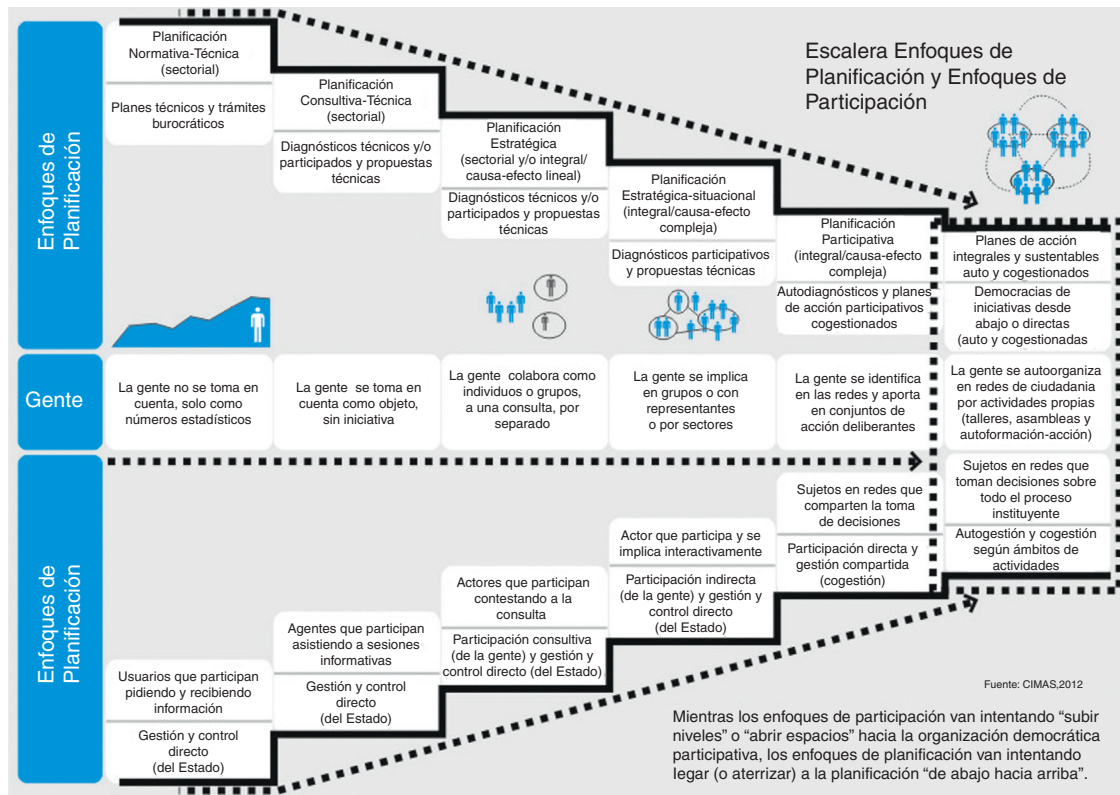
Escalera Enfoques de Planificación y Enfoques de Participación

Enfoques de Planificación

Planificación Normativa-Técnica (sectorial)

Planes técnicos y trámites burocráticos

Planificación Consultiva-Técnica (sectorial)

Diagnósticos técnicos y/o participados y propuestas técnicas

Planificación Estratégica (sectorial y/o integral/ causa-efecto lineal)

Diagnósticos técnicos y/o participados y propuestas técnicas

Planificación Estratégica-situacional (integral/causa-efecto compleja)

Diagnósticos participativos y propuestas técnicas

Planificación Participativa (integral/causa-efecto compleja)

Autodiagnósticos y planes de acción participativos cogestionados

Planes de acción integrales y sustentables auto y cogestionados

Democracias de iniciativas desde abajo o directas (auto y cogestionadas

Gente

La gente no se toma en cuenta, solo como números estadísticos

La gente se toma en cuenta como objeto, sin iniciativa

La gente colabora como individuos o grupos, a una consulta, por separado

La gente se implica en grupos o con representantes o por sectores

La gente se identifica en las redes y aporta en conjuntos de acción deliberantes

La gente se autoorganiza en redes de ciudadania por actividades propias (talleres, asambleas y autoformación-acción)

Enfoques de Planificación

Sujetos en redes que toman decisiones sobre todo el proceso instituyente

Autogestión y cogestión según ámbitos de actividades

Sujetos en redes que comparten la toma de decisiones

Participación directa y gestión compartida (cogestión)

Actor que participa y se implica interactivamente

Participación indirecta (de la gente) y gestión y control directo (del Estado)

Actores que participan contestando a la consulta

Participación consultiva (de la gente) y gestión y control directo (del Estado)

Agentes que participan asistiendo a sesiones informativas

Gestión y control directo (del Estado)

Usuarios que participan pidiendo y recibiendo información

Gestión y control directo (del Estado)

Fuente: CIMAS,2012

Mientras los enfoques de participación van intentando “subir niveles” o “abrir espacios” hacia la organización democrática participativa, los enfoques de planificación van intentando legar (o aterrizar) a la planificación “de abajo hacia arriba”.